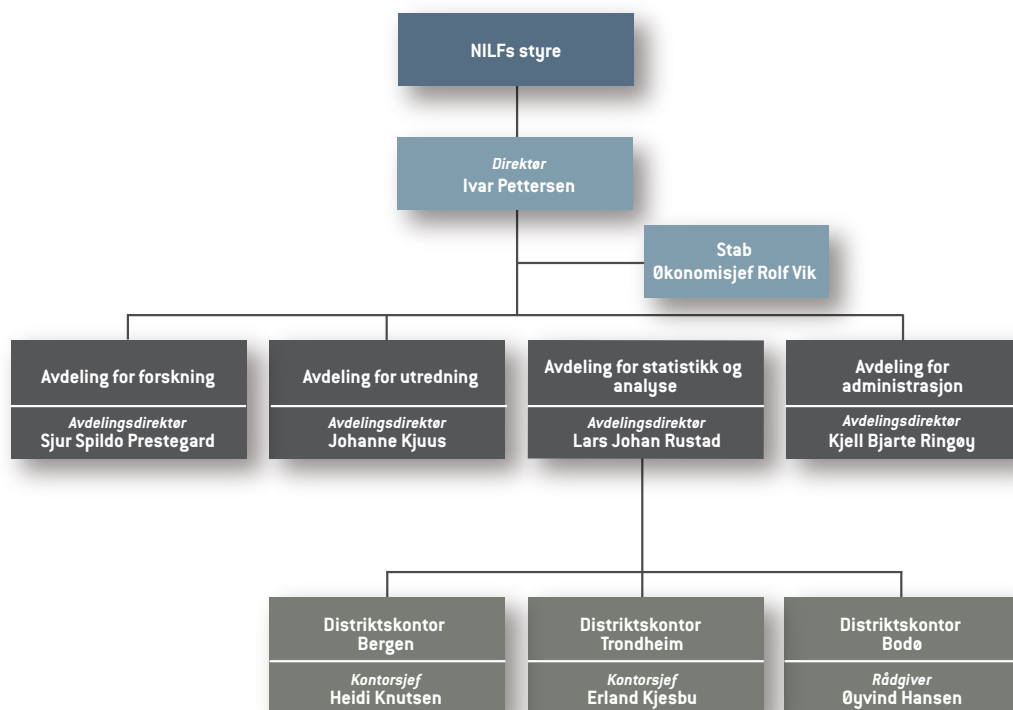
NILFs styre

Direktør
Ivar Pettersen

Stab
Økonomisjef Rolf Vik

Avdeling for forskning
Avdelingsdirektør
Sjur Spildo Prestegard

Avdeling for utredning
Avdelingsdirektør
Johanne Kjuus

Avdeling for statistikk og analyse
Avdelingsdirektør
Lars Johan Rustad

Avdeling for administrasjon
Avdelingsdirektør
Kjell Bjarte Ringøy

Distriktskontor Bergen
Kontorsjef
Heidi Knutsen

Distriktskontor Trondheim
Kontorsjef
Erland Kjesbu

Distriktskontor Bodø
Rådgiver
Øyvind Hansen